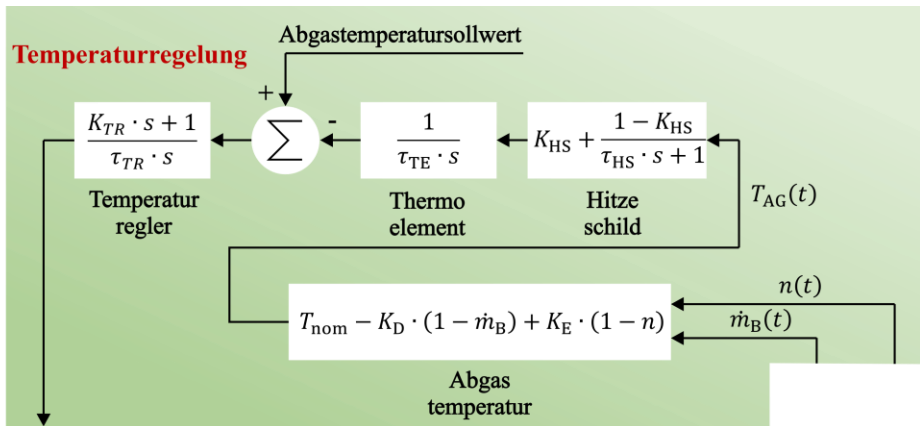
Temperaturregelung

Abgastemperatursollwert

+

-

$\frac{K_{TR} \cdot s + 1}{\tau_{TR} \cdot s}$

$\sum$

$\frac{1}{\tau_{\mathrm{TE}} \cdot s}$

$K_{\mathrm{HS}} + \frac{1 - K_{\mathrm{HS}}}{\tau_{\mathrm{HS}} \cdot s + 1}$

Temperatur regler

Thermo element

Hitze schild

$T_{\mathrm{AG}}(t)$

$n(t)$

$\dot{m}_{\mathrm{B}}(t)$

$T_{\mathrm{nom}} - K_{\mathrm{D}} \cdot (1 - \dot{m}_{\mathrm{B}}) + K_{\mathrm{E}} \cdot (1 - n)$

Abgas temperatur